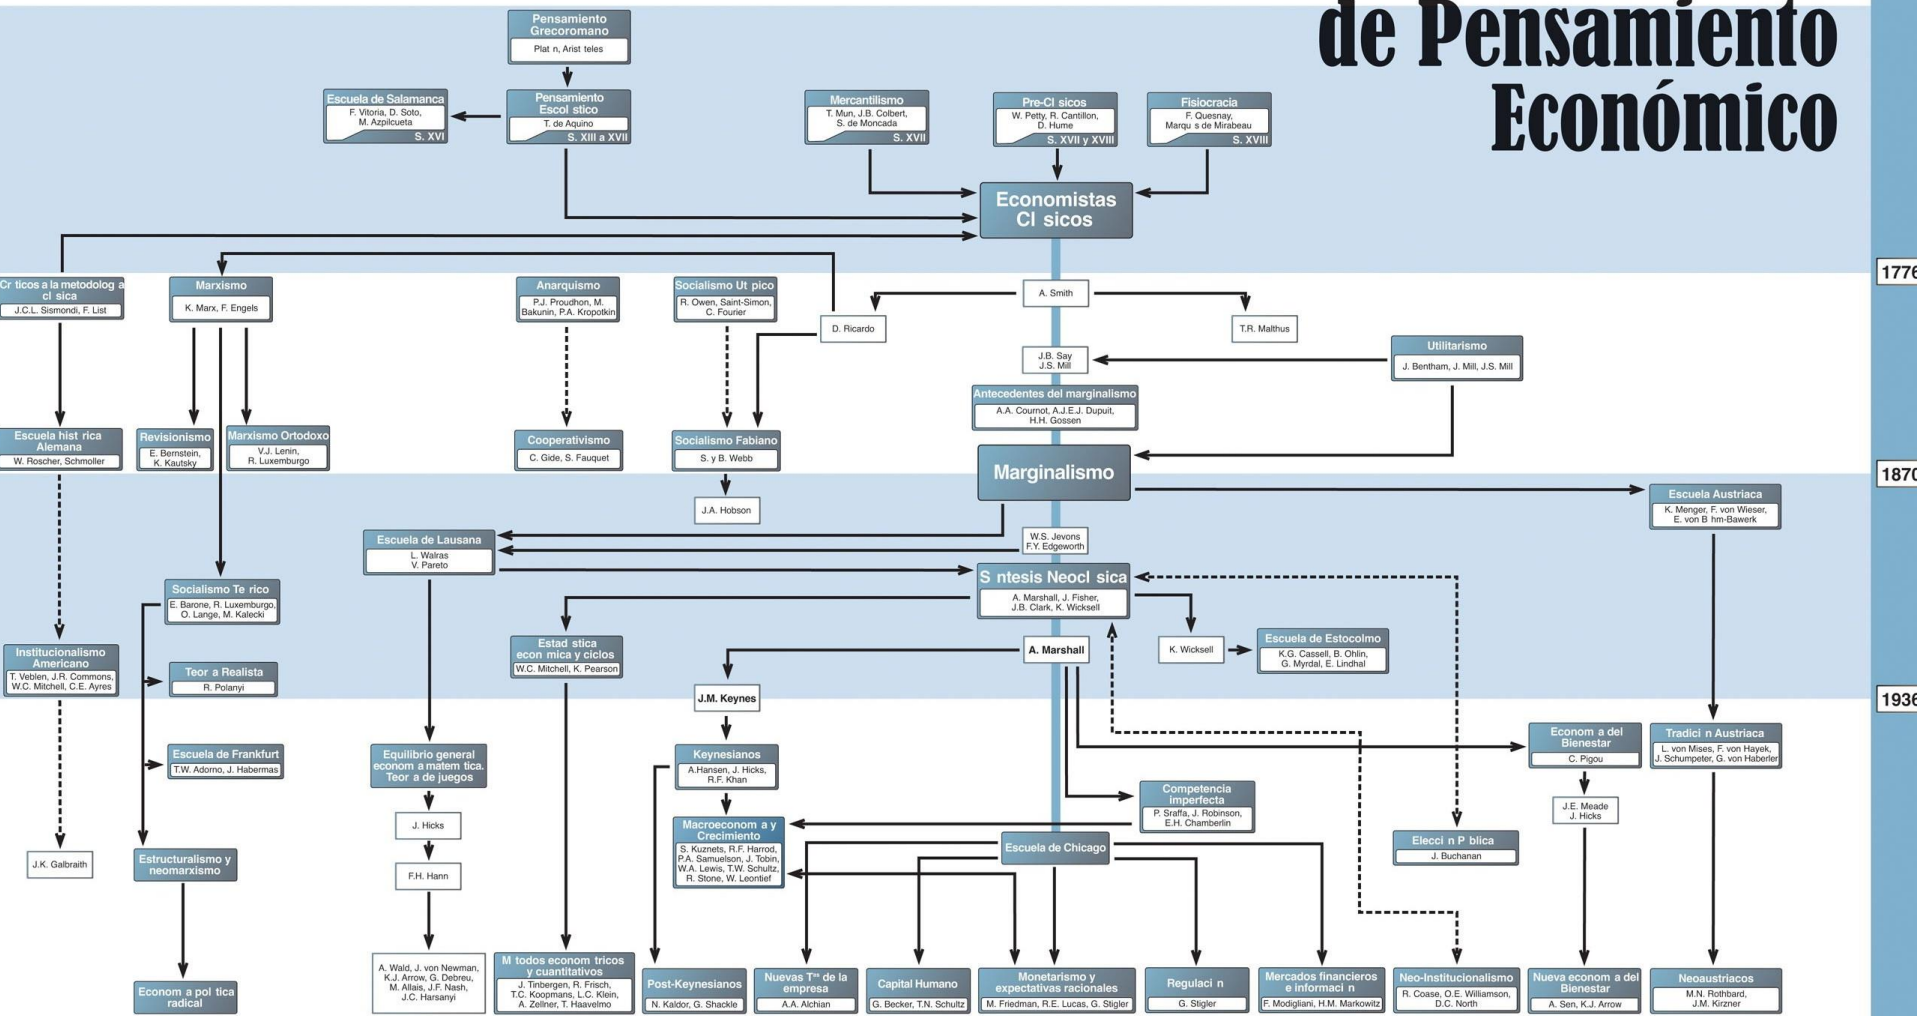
de Pensamiento Económico

Pensamiento Grecoromano
Plat n, Arist teles

Escuela de Salamanca
F. Vitoria, D. Soto, M. Azpilcueta
S. XVI

Pensamiento Escol stico
T. de Aquino
S. XIII a XVII

Mercantilismo
T. Mun, J.B. Colbert, S. de Moncada
S. XVII

Pre-Cl sicos
W. Petty, R. Cantillon, D. Hume
S. XVII y XVIII

Fisiocracia
F. Quesnay, Marqu s de Mirabeau
S. XVIII

Economistas Cl sicos

1776

Cr ticos a la metodolog a cl sica
J.C.L. Sismondi, F. List

Marxismo
K. Marx, F. Engels

Anarquismo
P.J. Proudhon, M. Bakunin, P.A. Kropotkin

Socialismo Ut pico
R. Owen, Saint-Simon, C. Fourier

D. Ricardo

A. Smith

T.R. Malthus

J.B. Say
J.S. Mill

Utilitarismo
J. Bentham, J. Mill, J.S. Mill

Antecedentes del marginalismo
A.A. Cournot, A.J.E.J. Dupuit, H.H. Gossen

Escuela hist rica Alemana
W. Roscher, Schmoller

Revisionismo
E. Bernstein, K. Kautsky

Marxismo Ortodoxo
V.J. Lenin, R. Luxemburgo

Cooperativismo
C. Gide, S. Fauquet

Socialismo Fabiano
S. y B. Webb

Marginalismo

1870

J.A. Hobson

Escuela Austriaca
K. Menger, F. von Wieser, E. von B hm-Bawerk

Escuela de Lausana
L. Walras
V. Pareto

W.S. Jevons
F.Y. Edgeworth

S ntesis Neocl sica
A. Marshall, J. Fisher, J.B. Clark, K. Wicksell

Socialismo Te rico
E. Barone, R. Luxemburgo, O. Lange, M. Kalecki

Estad stica econ mica y ciclos
W.C. Mitchell, K. Pearson

K. Wicksell

Escuela de Estocolmo
K.G. Cassell, B. Ohlin, G. Myrdal, E. Lindhal

Institucionalismo Americano
T. Veblen, J.R. Commons, W.C. Mitchell, C.E. Ayres

Teor a Realista
R. Polanyi

A. Marshall

J.M. Keynes

1936

Econom a del Bienestar
C. Pigou

Tradici n Austriaca
L. von Mises, F. von Hayek, J. Schumpeter, G. von Haberler

Escuela de Frankfurt
T.W. Adorno, J. Habermas

Equilibrio general econom a matem tica. Teor a de juegos

Keynesianos
A.Hansen, J. Hicks, R.F. Khan

Competencia imperfecta
P. Sraffa, J. Robinson, E.H. Chamberlin

J.E. Meade
J. Hicks

J. Hicks

Macroeconom a y Crecimiento
S. Kuznets, R.F. Harrod, P.A. Samuelson, J. Tobin, W.A. Lewis, T.W. Schultz, R. Stone, W. Leontief

Escuela de Chicago

Elecci n P blica
J. Buchanan

J.K. Galbraith

Estructuralismo y neomarxismo

F.H. Hann

A. Wald, J. von Newman, K.J. Arrow, G. Debreu, M. Allais, J.F. Nash, J.C. Harsanyi

M todos econom tricos y cuantitativos
J. Tinbergen, R. Frisch, T.C. Koopmans, L.C. Klein, A. Zellner, T. Haavelmo

Post-Keynesianos
N. Kaldor, G. Shackle

Nuevas T as de la empresa
A.A. Alchian

Capital Humano
G. Becker, T.N. Schultz

Monetarismo y expectativas racionales
M. Friedman, R.E. Lucas, G. Stigler

Regulaci n
G. Stigler

Mercados financieros e informaci n
F. Modigliani, H.M. Markowitz

Neo-Institucionalismo
R. Coase, O.E. Williamson, D.C. North

Nueva econom a del Bienestar
A. Sen, K.J. Arrow

Neoaustriacos
M.N. Rothbard, J.M. Kirzner

Econom a pol tica radical